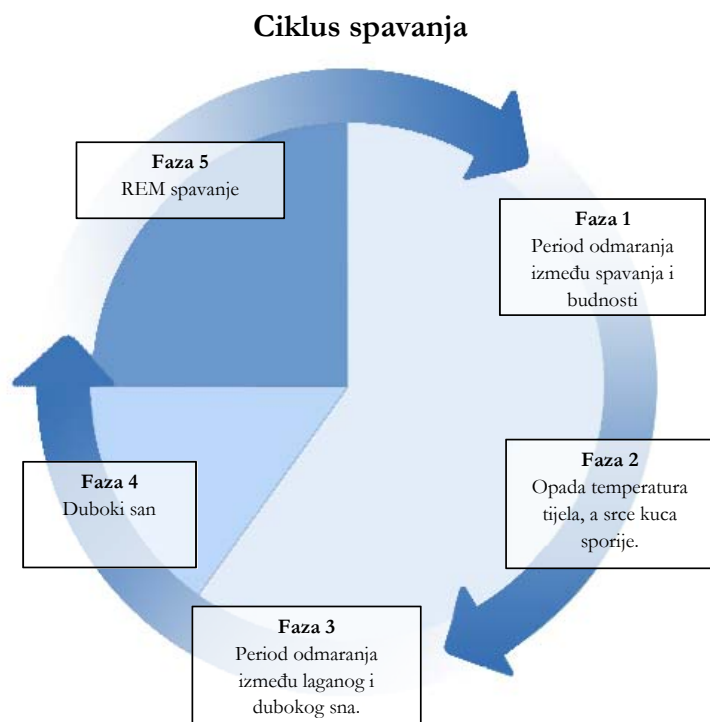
Ciklus spavanja

Faza 5
REM spavanje

Faza 1
Period odmaranja između spavanja i budnosti

Faza 2
Opada temperatura tijela, a srce kuca sporije.

Faza 3
Period odmaranja između laganog i dubokog sna.

Faza 4
Duboki san